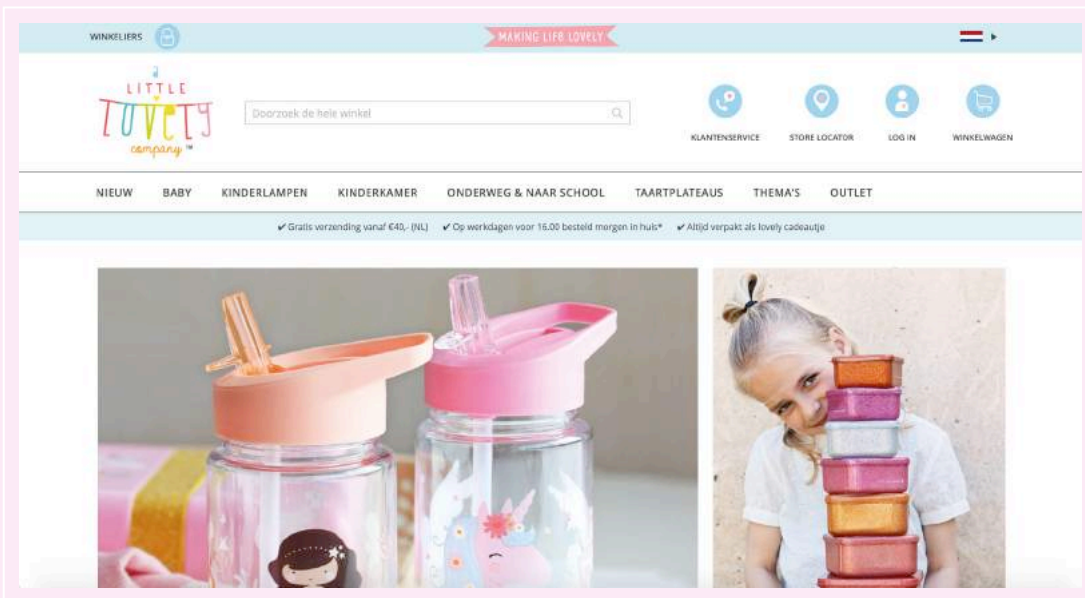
WINKELIERS

MAKING LIFE LOVELY

LITTLE LOVELY company™

Doorzoek de hele winkel

KLANTENSERVICE STORE LOCATOR LOG IN WINKELWAGEN

NIEUW BABY KINDERLAMPEN KINDERKAMER ONDERWEG & NAAR SCHOOL TAARTPLATEAUS THEMA'S OUTLET

✔ Gratis verzending vanaf €40,- (NL) ✔ Op werkdagen voor 16.00 besteld morgen in huis* ✔ Altijd verpakt als lovely cadeautje